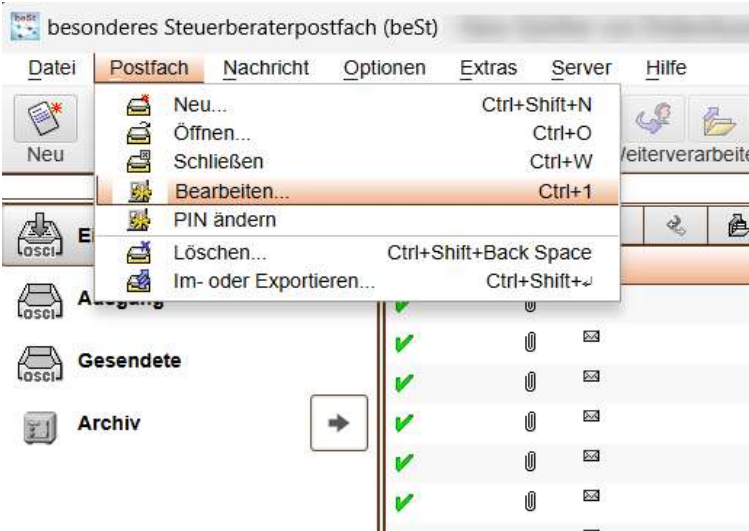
besonderes Steuerberaterpostfach (beSt)

Datei Postfach Nachricht Optionen Extras Server Hilfe

Neu

Neu... Ctrl+Shift+N
Öffnen... Ctrl+O
Schließen Ctrl+W
Bearbeiten... Ctrl+1
PIN ändern
Löschen... Ctrl+Shift+Back Space
Im- oder Exportieren... Ctrl+Shift+↵

Weiterverarbeite

E
Ausgang
Gesendete
Archiv